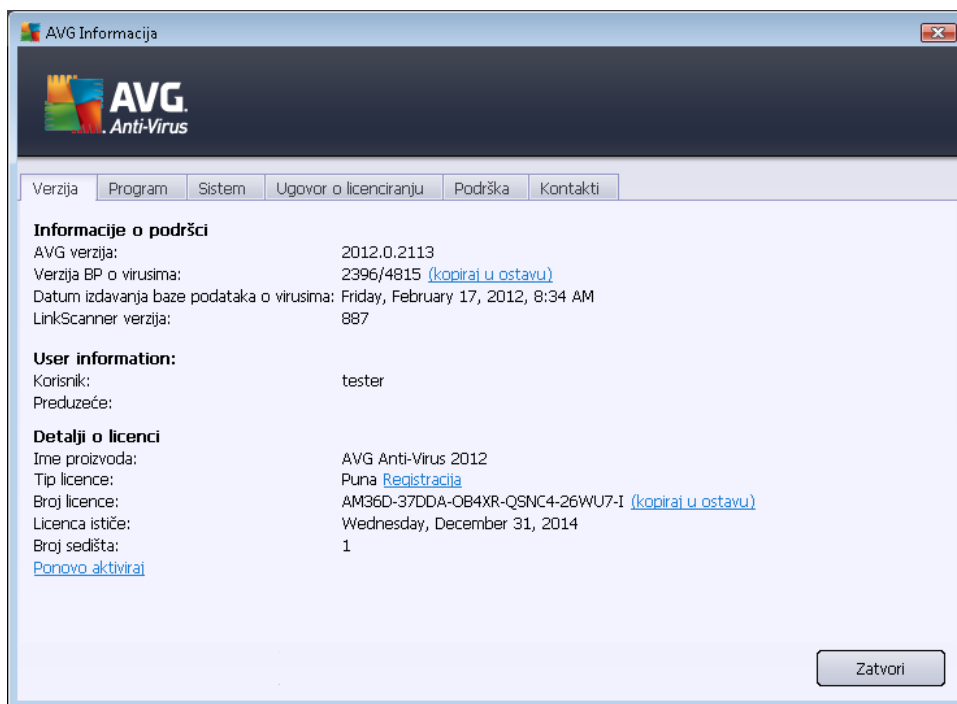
AVG Informacija

AVG. Anti-Virus

Verzija | Program | Sistem | Ugovor o licenciranju | Podrška | Kontakti

Informacije o podršci
AVG verzija: 2012.0.2113
Verzija BP o virusima: 2396/4815 (kopiraj u ostavu)
Datum izdavanja baze podataka o virusima: Friday, February 17, 2012, 8:34 AM
LinkScanner verzija: 887

User information:
Korisnik: tester
Preduzeće:

Detalji o licenci
Ime proizvoda: AVG Anti-Virus 2012
Tip licence: Puna Registracija
Broj licence: AM36D-37DDA-OB4XR-QSNC4-26WU7-I (kopiraj u ostavu)
Licenca ističe: Wednesday, December 31, 2014
Broj sedišta: 1
Ponovo aktiviraj

Zatvori